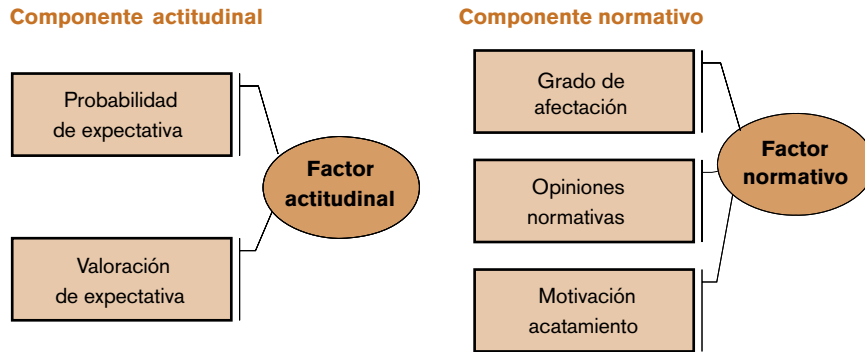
Componente actitudinal

Probabilidad de expectativa

Valoración de expectativa

Factor actitudinal

Componente normativo

Grado de afectación

Opiniones normativas

Motivación acatamiento

Factor normativo